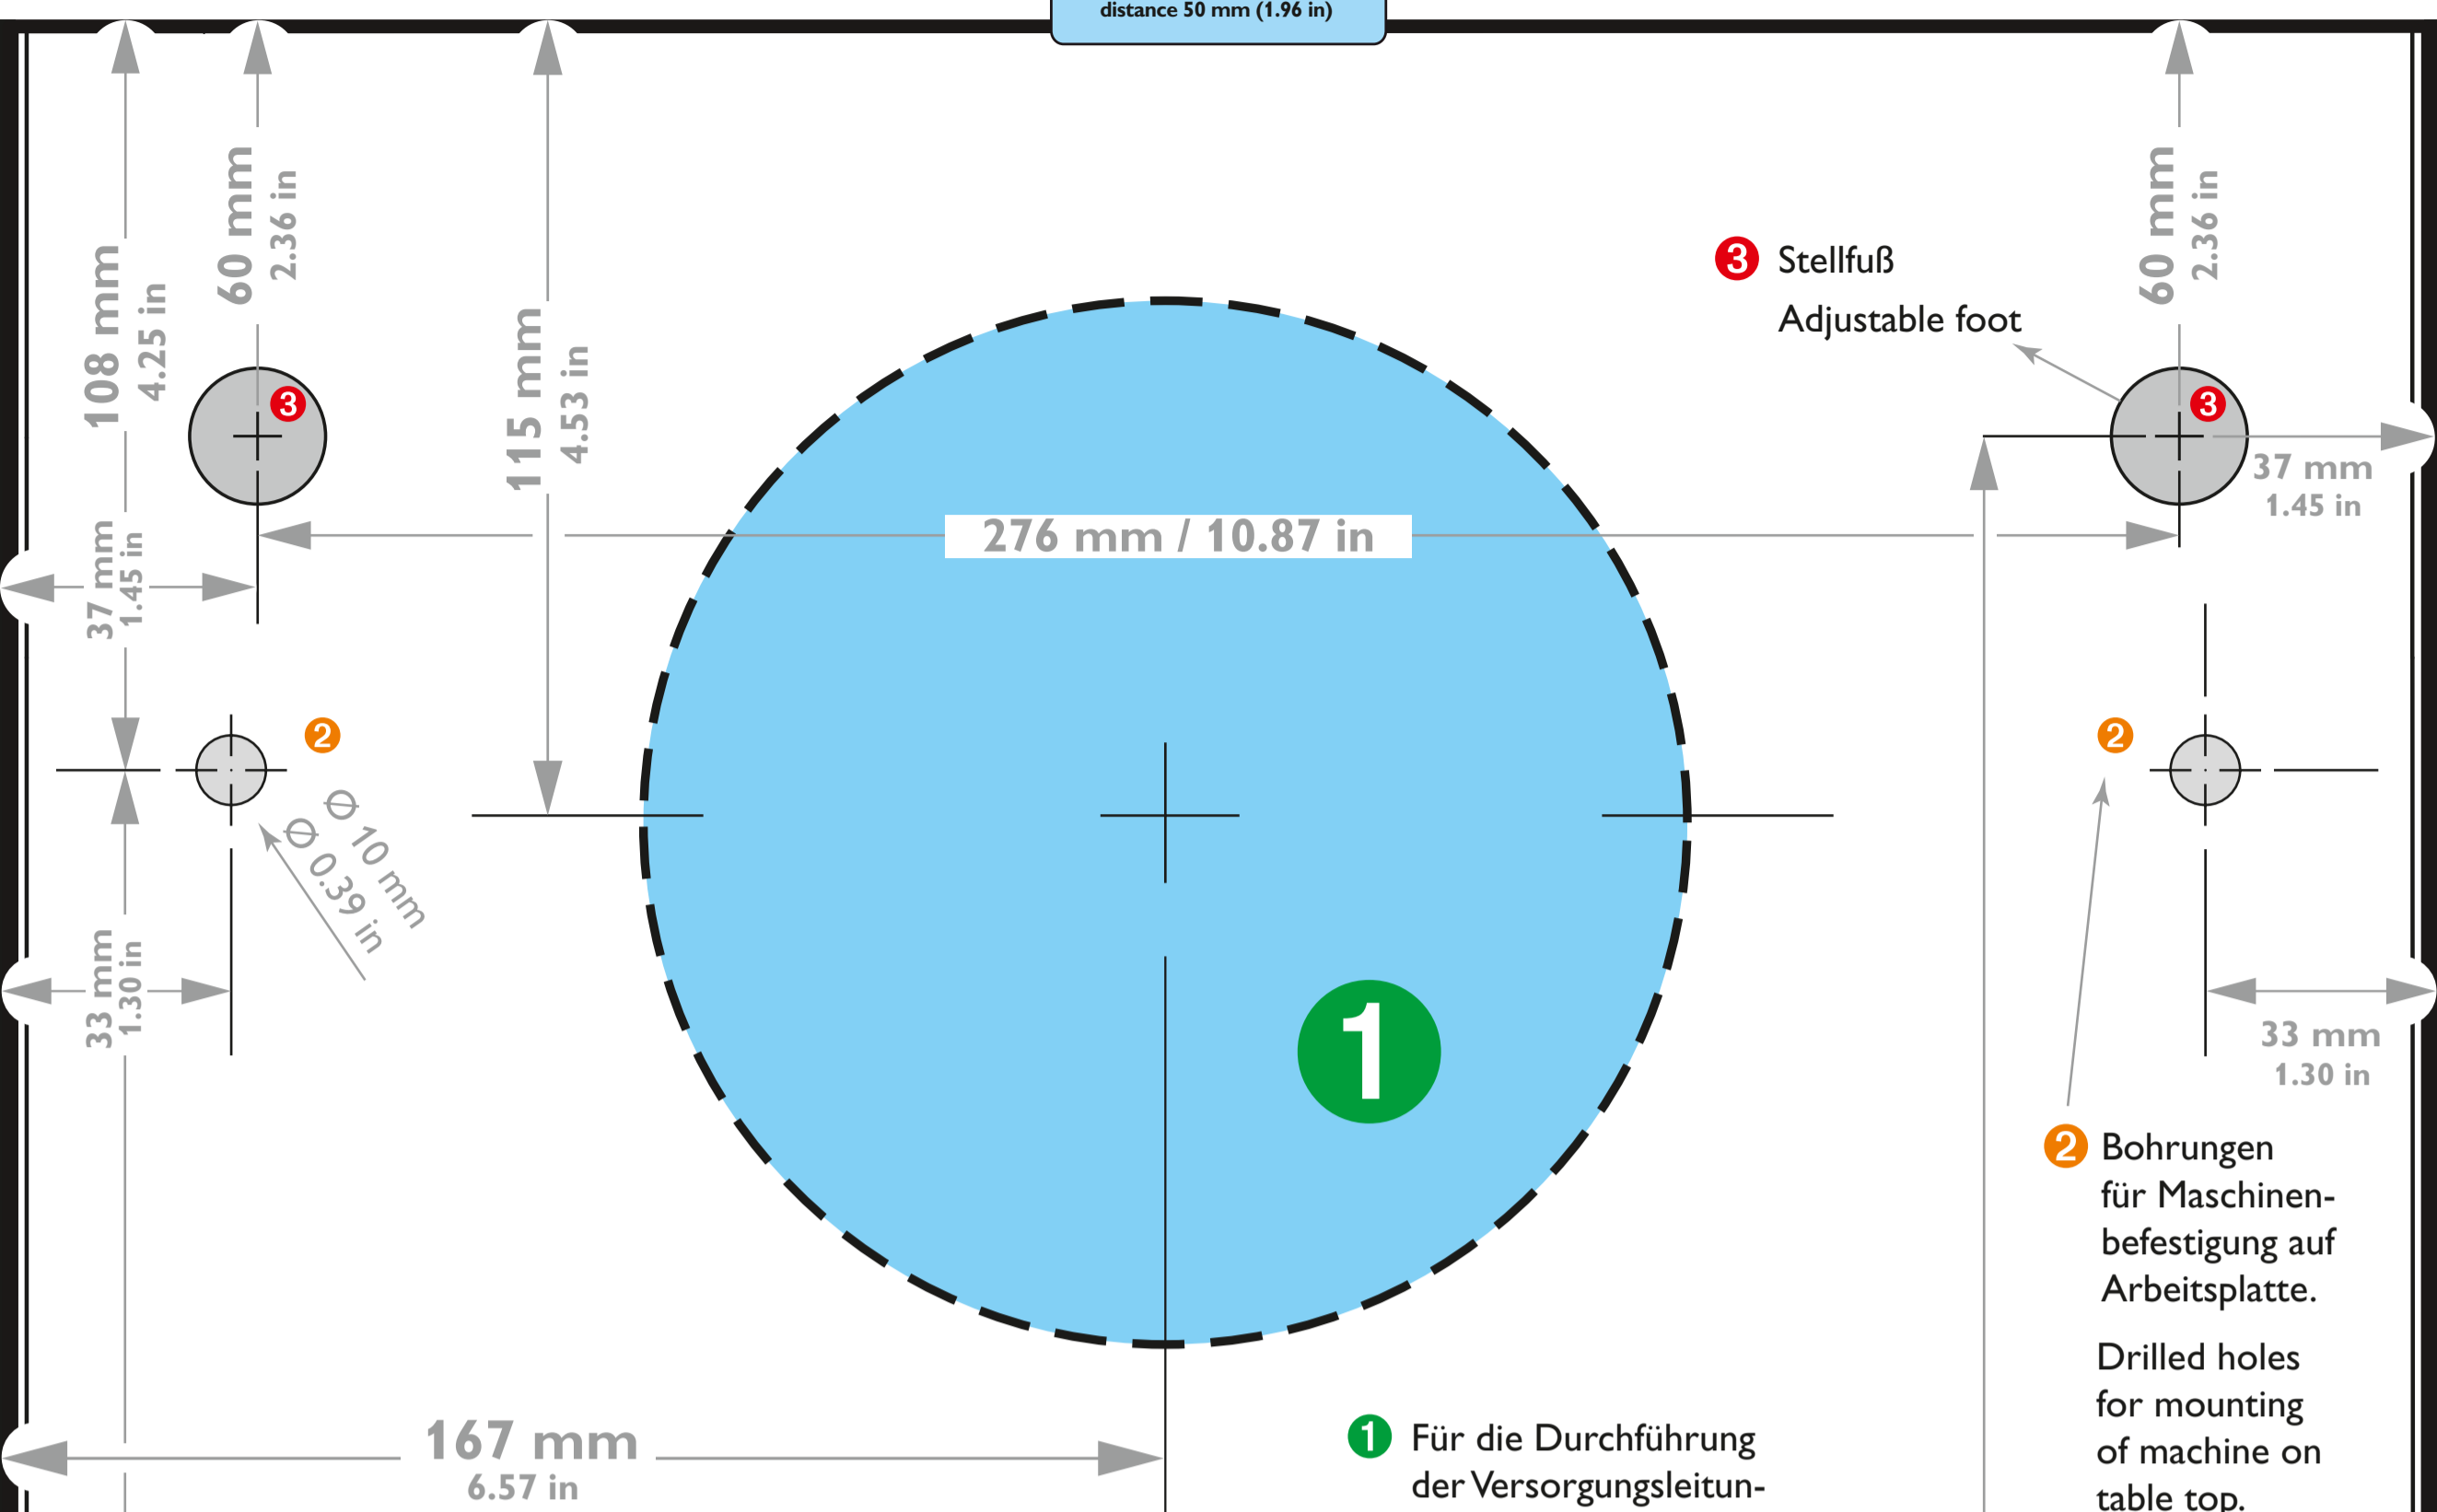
distance 50 mm (1.96 in)

108 mm
4.25 in

60 mm
2.36 in

3

115 mm
4.53 in

3 Stellfuß
Adjustable foot

60 mm
2.36 in

3

37 mm
1.45 in

276 mm / 10.87 in

37 mm
1.45 in

2

Ø 10 mm
Ø 0.39 in

2

33 mm
1.30 in

1

33 mm
1.30 in

2 Bohrungen für Maschinenbefestigung auf Arbeitsplatte.

Drilled holes for mounting of machine on table top.

167 mm
6.57 in

1 Für die Durchführung der Versorgungsleitun-